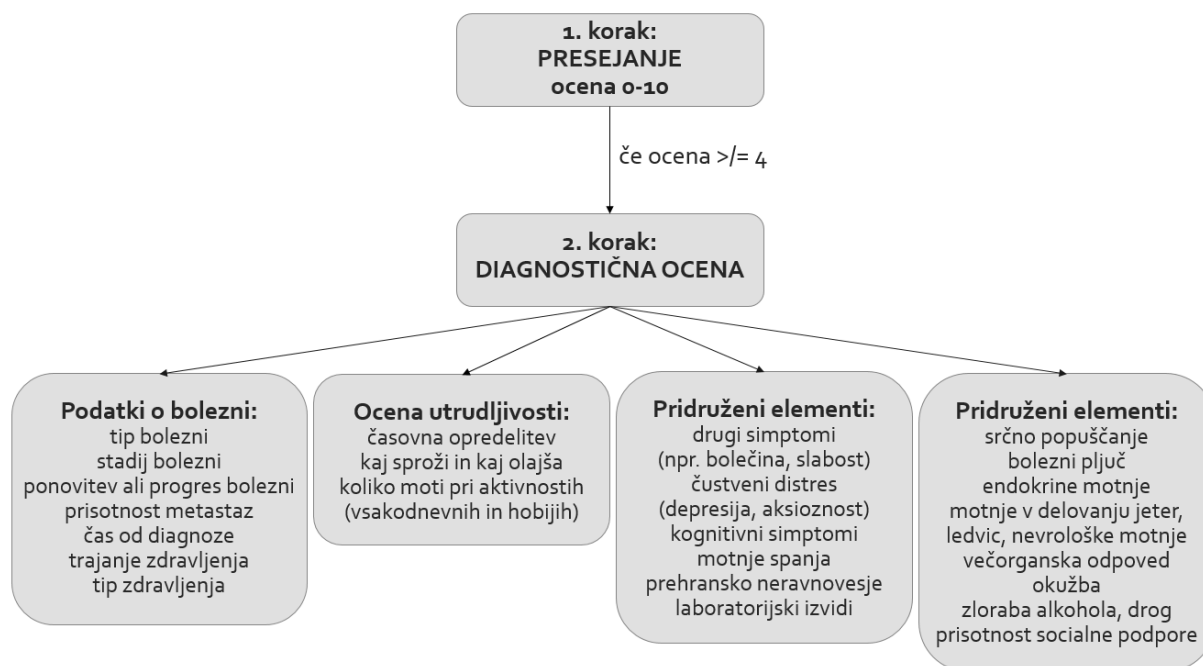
1. korak:
PRESEJANJE
ocena 0-10

če ocena >/= 4

2. korak:
DIAGNOSTIČNA OCENA

Podatki o bolezni:
tip bolezni
stadij bolezni
ponovitev ali progres bolezni
prisotnost metastaz
čas od diagnoze
trajanje zdravljenja
tip zdravljenja

Ocena utrudljivosti:
časovna opredelitev
kaj sproži in kaj olajša
koliko moti pri aktivnostih
(vsakodnevnih in hobijih)

Pridruženi elementi:
drugi simptomi
(npr. bolečina, slabost)
čustveni distres
(depresija, aksioznost)
kognitivni simptomi
motnje spanja
prehransko neravnovesje
laboratorijski izvidi

Pridruženi elementi:
srčno popuščanje
bolezni pljuč
endokrine motnje
motnje v delovanju jeter,
ledvic, nevrološke motnje
večorganska odpoved
okužba
zloraba alkohola, drog
prisotnost socialne podpore